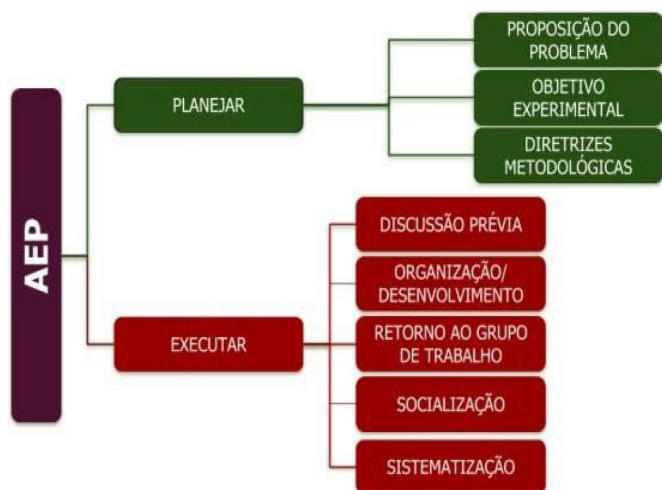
AEP

PLANEJAR

PROPOSIÇÃO DO PROBLEMA

OBJETIVO EXPERIMENTAL

DIRETRIZES METODOLÓGICAS

EXECUTAR

DISCUSSÃO PRÉVIA

ORGANIZAÇÃO/ DESENVOLVIMENTO

RETORNO AO GRUPO DE TRABALHO

SOCIALIZAÇÃO

SISTEMATIZAÇÃO